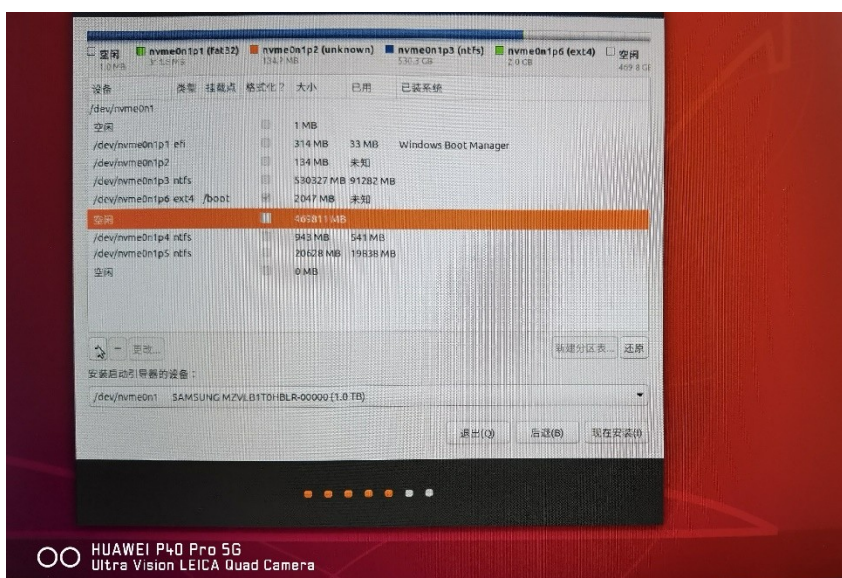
空闲 1.0 MB | nvme0n1p1 (fat32) 314.6 MB | nvme0n1p2 (unknown) 134.2 MB | nvme0n1p3 (ntfs) 530.3 GB | nvme0n1p6 (ext4) 2.0 GB | 空闲 469.8 GB

| 设备 | 类型 | 挂载点 | 格式化？ | 大小 | 已用 | 已装系统 |
|---|---|---|---|---|---|---|
| /dev/nvme0n1 | | | | | | |
| 空闲 | | | | 1 MB | | |
| /dev/nvme0n1p1 | efi | | | 314 MB | 33 MB | Windows Boot Manager |
| /dev/nvme0n1p2 | | | | 134 MB | 未知 | |
| /dev/nvme0n1p3 | ntfs | | | 530327 MB | 91282 MB | |
| /dev/nvme0n1p6 | ext4 | /boot | | 2047 MB | 未知 | |
| 空闲 | | | | 469811 MB | | |
| /dev/nvme0n1p4 | ntfs | | | 943 MB | 541 MB | |
| /dev/nvme0n1p5 | ntfs | | | 20628 MB | 19838 MB | |
| 空闲 | | | | 0 MB | | |

+ − 更改... 新建分区表... 还原

安装启动引导器的设备：

/dev/nvme0n1 SAMSUNG MZVLB1T0HBLR-00000 (1.0 TB)

退出(Q) 后退(B) 现在安装(I)

HUAWEI P40 Pro 5G
Ultra Vision LEICA Quad Camera